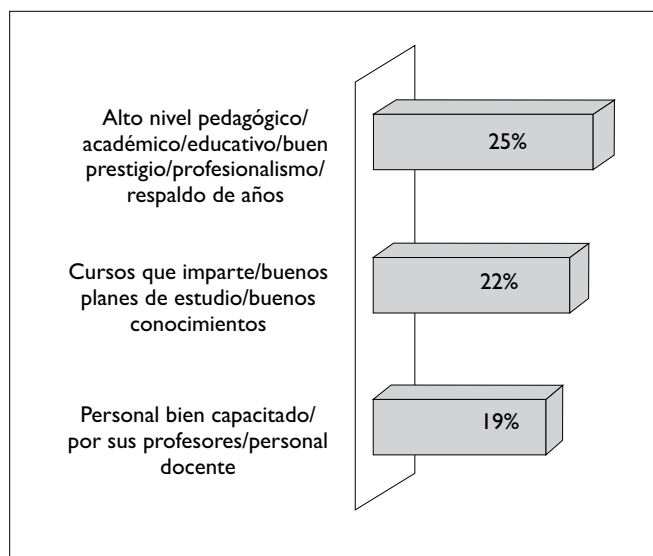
Alto nivel pedagógico/ académico/educativo/buen prestigio/profesionalismo/ respaldo de años

25%

Cursos que imparte/buenos planes de estudio/buenos conocimientos

22%

Personal bien capacitado/ por sus profesores/personal docente

19%